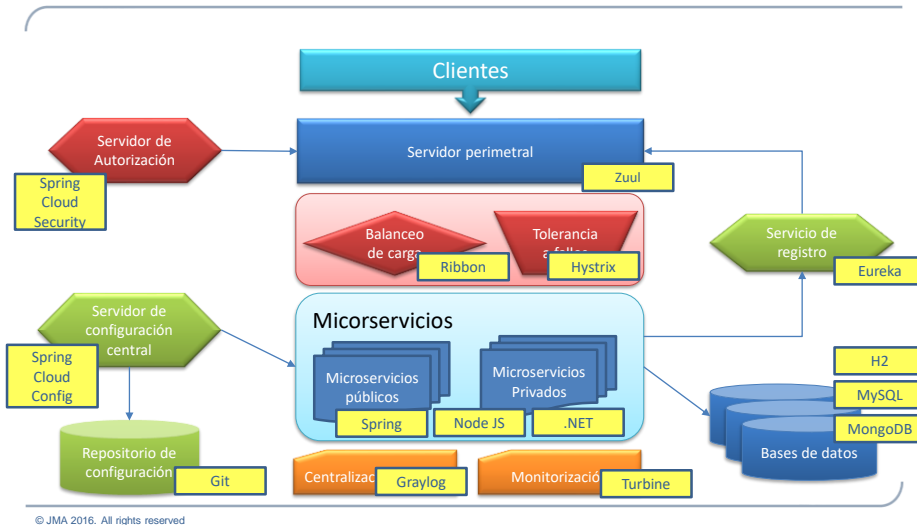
Clientes

Servidor de Autorización

Spring Cloud Security

Servidor perimetral

Zuul

Balanceo de carga

Ribbon

Tolerancia a fallos

Hystrix

Servicio de registro

Eureka

Servidor de configuración central

Spring Cloud Config

Micorservicios

Microservicios públicos

Microservicios Privados

Spring

Node JS

.NET

H2

MySQL

MongoDB

Bases de datos

Repositorio de configuración

Git

Centralizac

Graylog

Monitorizació

Turbine

© JMA 2016. All rights reserved